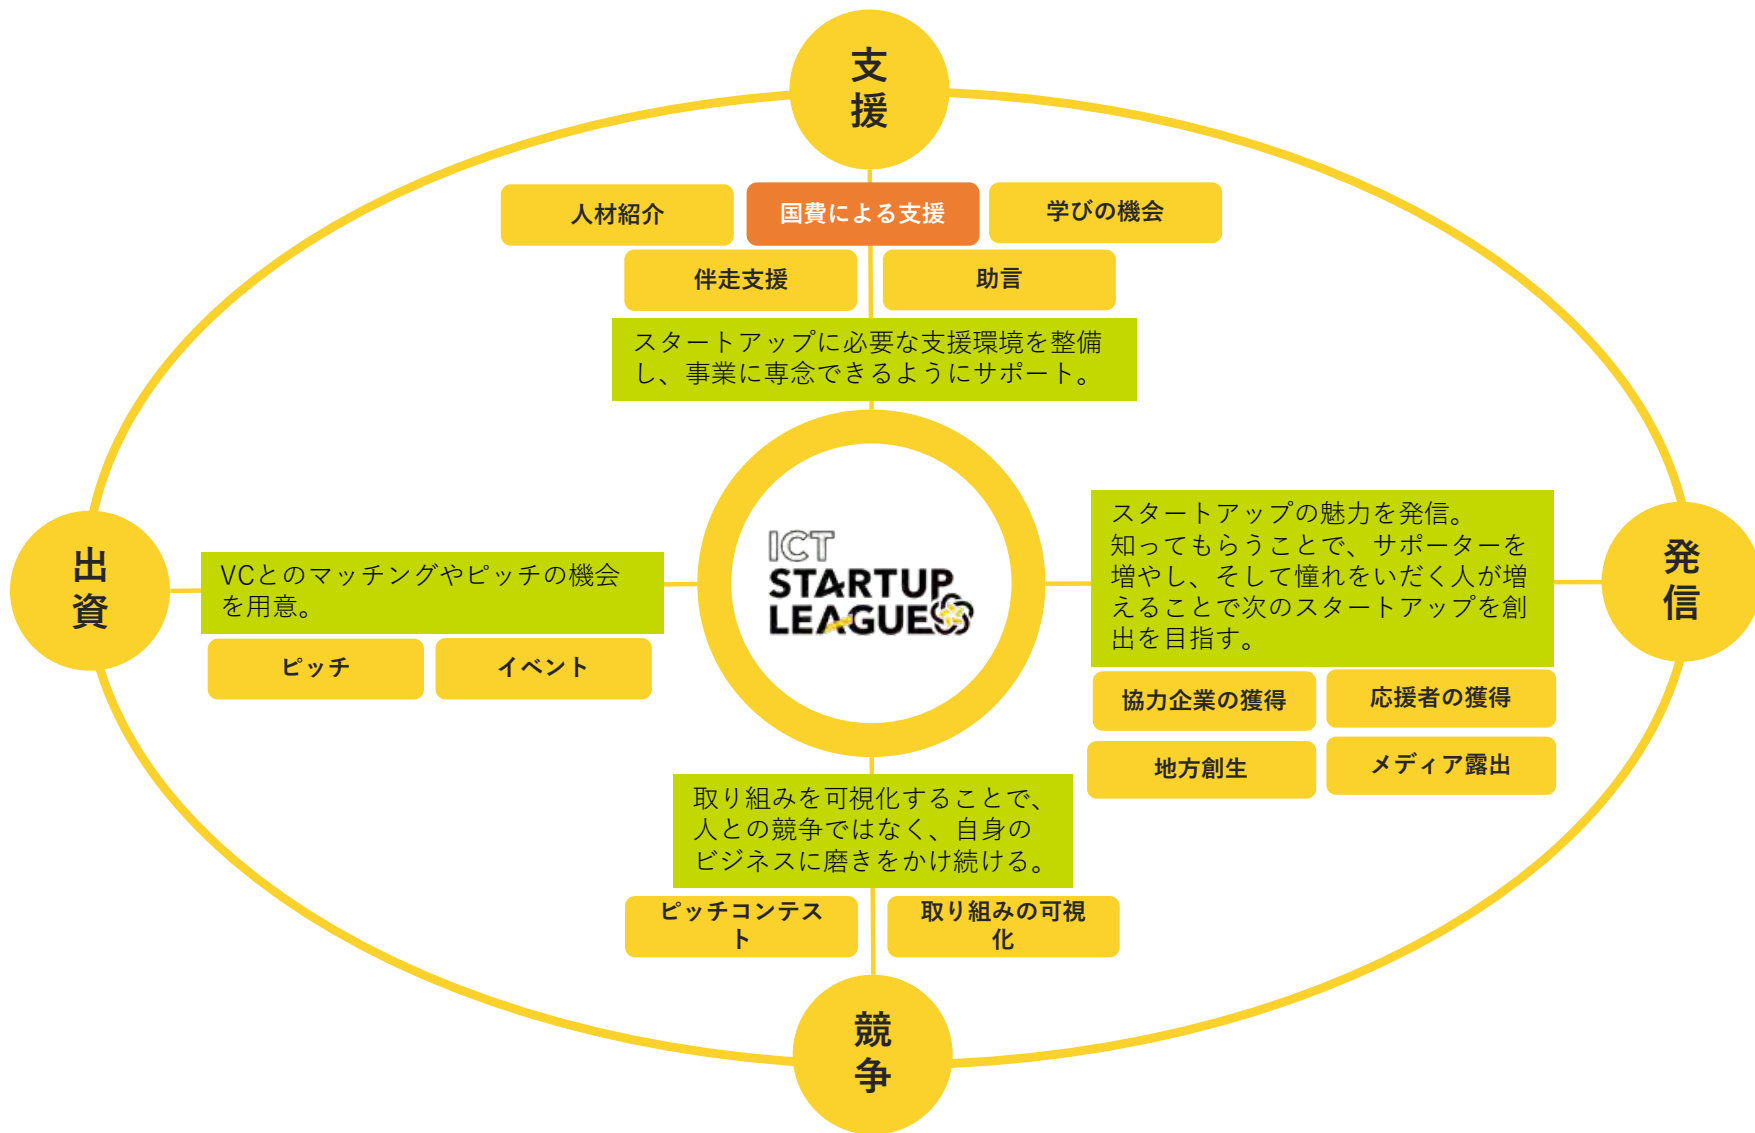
支援

人材紹介

国費による支援

学びの機会

伴走支援

助言

スタートアップに必要な支援環境を整備し、事業に専念できるようにサポート。

出資

VCとのマッチングやピッチの機会を用意。

ピッチ

イベント

ICT STARTUP LEAGUE

発信

スタートアップの魅力を発信。知ってもらうことで、サポーターを増やし、そして憧れをいだく人が増えることで次のスタートアップを創出を目指す。

協力企業の獲得

応援者の獲得

地方創生

メディア露出

取り組みを可視化することで、人との競争ではなく、自身のビジネスに磨きをかけ続ける。

ピッチコンテスト

取り組みの可視化

競争